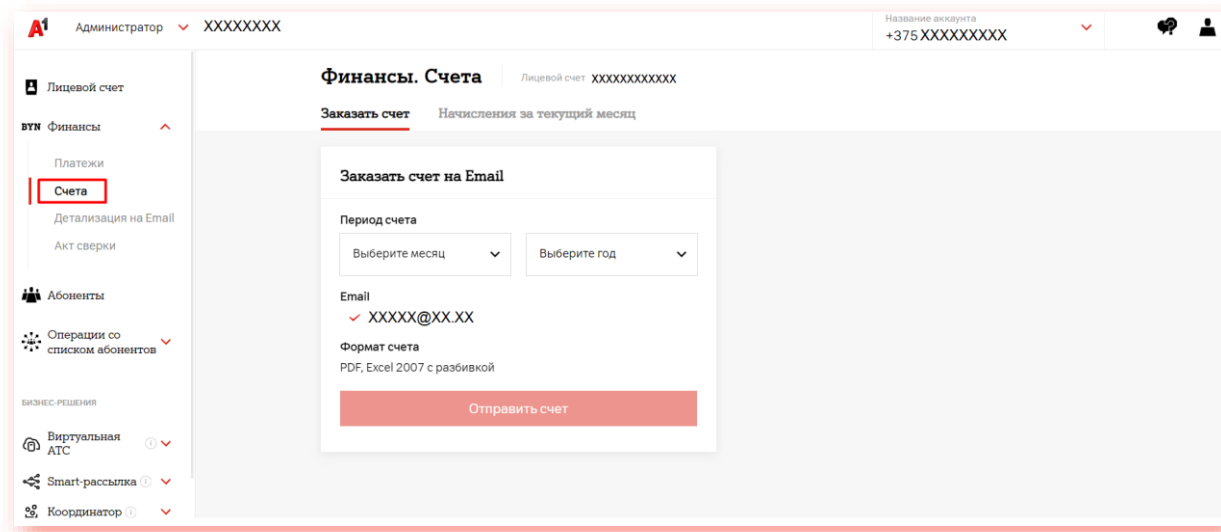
A1 Администратор XXXXXXXX

Название аккаунта
+375 XXXXXXXXX

Лицевой счет

BYN Финансы

Платежи

Счета

Детализация на Email

Акт сверки

Абоненты

Операции со списком абонентов

БИЗНЕС-РЕШЕНИЯ

Виртуальная АТС

Smart-рассылка

Координатор

Финансы. Счета

Лицевой счет XXXXXXXXXXXX

Заказать счет

Начисления за текущий месяц

Заказать счет на Email

Период счета

Выберите месяц

Выберите год

Email

XXXXX@XX.XX

Формат счета

PDF, Excel 2007 с разбивкой

Отправить счет